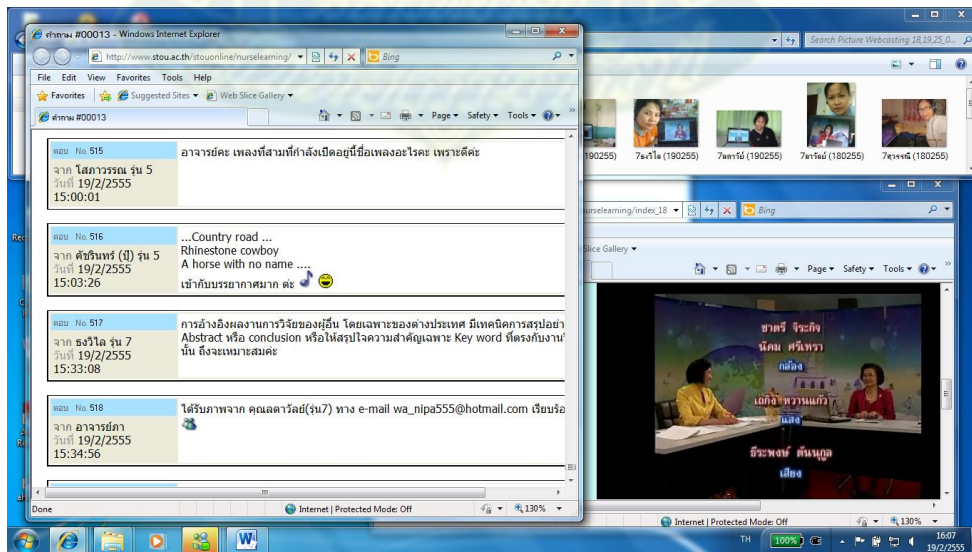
คำถาม #00013 - Windows Internet Explorer
http://www.stou.ac.th/stouonline/nurselearning/
Bing
File Edit View Favorites Tools Help
Favorites
Suggested Sites
Web Slice Gallery
คำถาม #00013
Page Safety Tools

ตอบ No. 515
จาก โสภาวรรณ รุ่น 5
วันที่ 19/2/2555
15:00:01
อาจารย์คะ เพลงที่สามที่กำลังเปิดอยู่นี้ชื่อเพลงอะไรคะ เพราะดีค่ะ

ตอบ No. 516
จาก ศัชรินทร์ (ปู) รุ่น 5
วันที่ 19/2/2555
15:03:26
...Country road ...
Rhinestone cowboy
A horse with no name ....
เข้ากับบรรยากาศมาก ค่ะ

ตอบ No. 517
จาก ธงวิไล รุ่น 7
วันที่ 19/2/2555
15:33:08
การอ้างอิงผลงานการวิจัยของผู้อื่น โดยเฉพาะของต่างประเทศ มีเทคนิคการสรุปอย่า Abstract หรือ conclusion หรือให้สรุปใจความสำคัญเฉพาะ Key word ที่ตรงกับงาน นั้น ถึงจะเหมาะสมค่ะ

ตอบ No. 518
จาก อาจารย์ภา
วันที่ 19/2/2555
15:34:56
ได้รับภาพจาก คุณลดาวัลย์(รุ่น7) ทาง e-mail wa_nipa555@hotmail.com เรียบร้อ

Done
Internet | Protected Mode: Off
130%

Search Picture Webcasting 18,19,25,0...
190255)
7ธงวิไล (190255)
7ผกาวัน (190255)
7สาวัลย์ (180255)
7สุวรรณี (180255)
urselearning/index_18
Bing
Slice Gallery
Page Safety Tools
ชาตรี จีระกิจ
นิคม ศรีเพรา
กล้อง
เอกิจ หวานแก้ว
แสง
ธีระพงษ์ ต้นกูล
เสียง
Internet | Protected Mode: Off
130%
TH
100%
16:07
19/2/2555